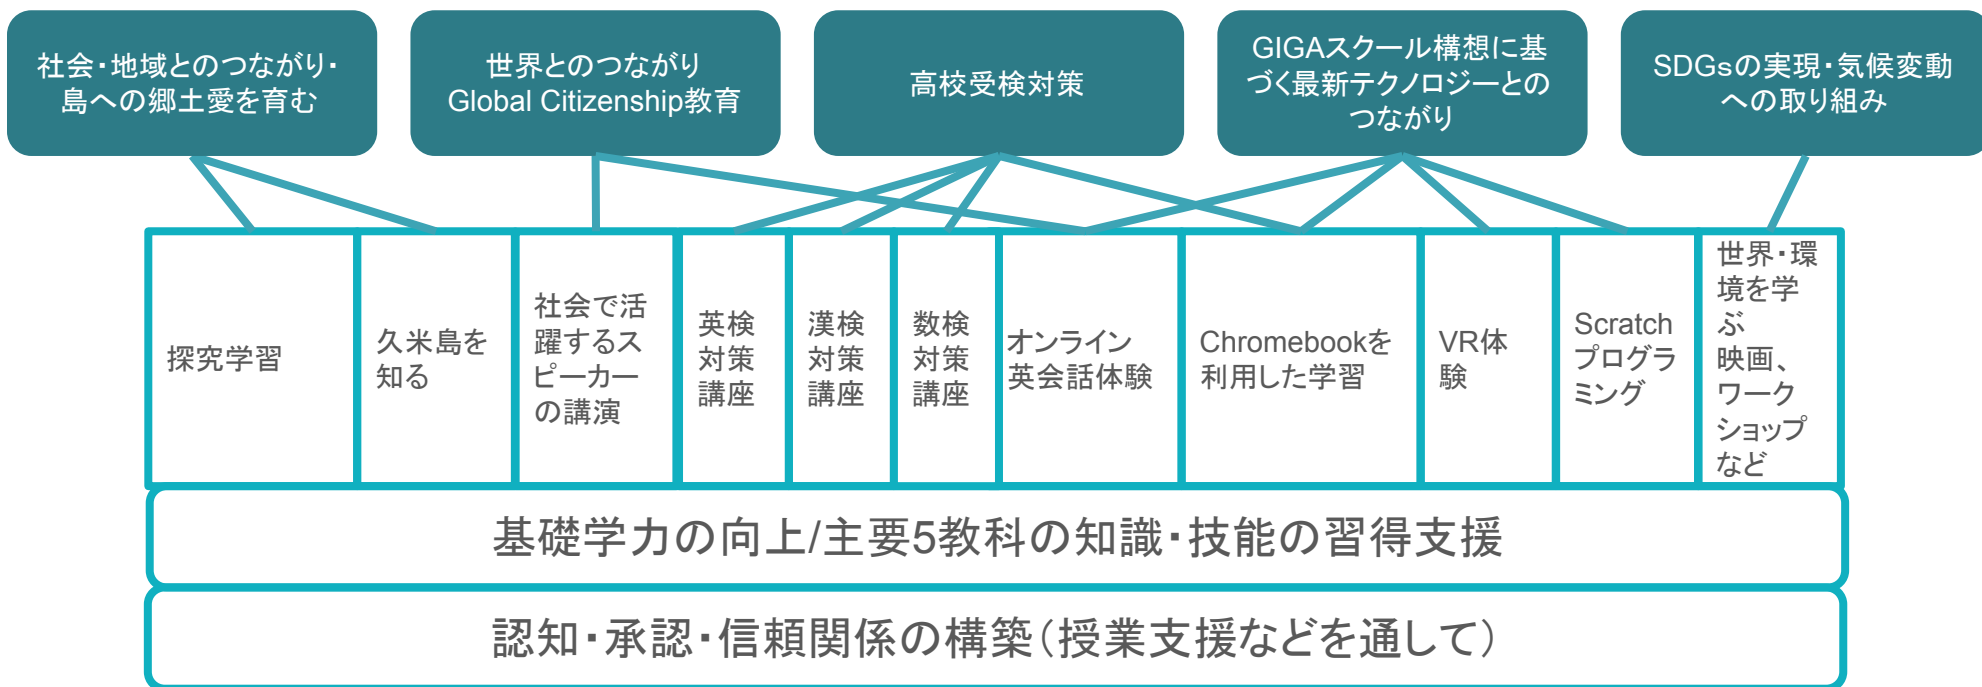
社会・地域とのつながり・島への郷土愛を育む

世界とのつながり Global Citizenship教育

高校受検対策

GIGAスクール構想に基づく最新テクノロジーとのつながり

SDGsの実現・気候変動への取り組み

探究学習

久米島を知る

社会で活躍するスピーカーの講演

英検対策講座

漢検対策講座

数検対策講座

オンライン英会話体験

Chromebookを利用した学習

VR体験

Scratchプログラミング

世界・環境を学ぶ映画、ワークショップなど

基礎学力の向上/主要5教科の知識・技能の習得支援

認知・承認・信頼関係の構築（授業支援などを通して）